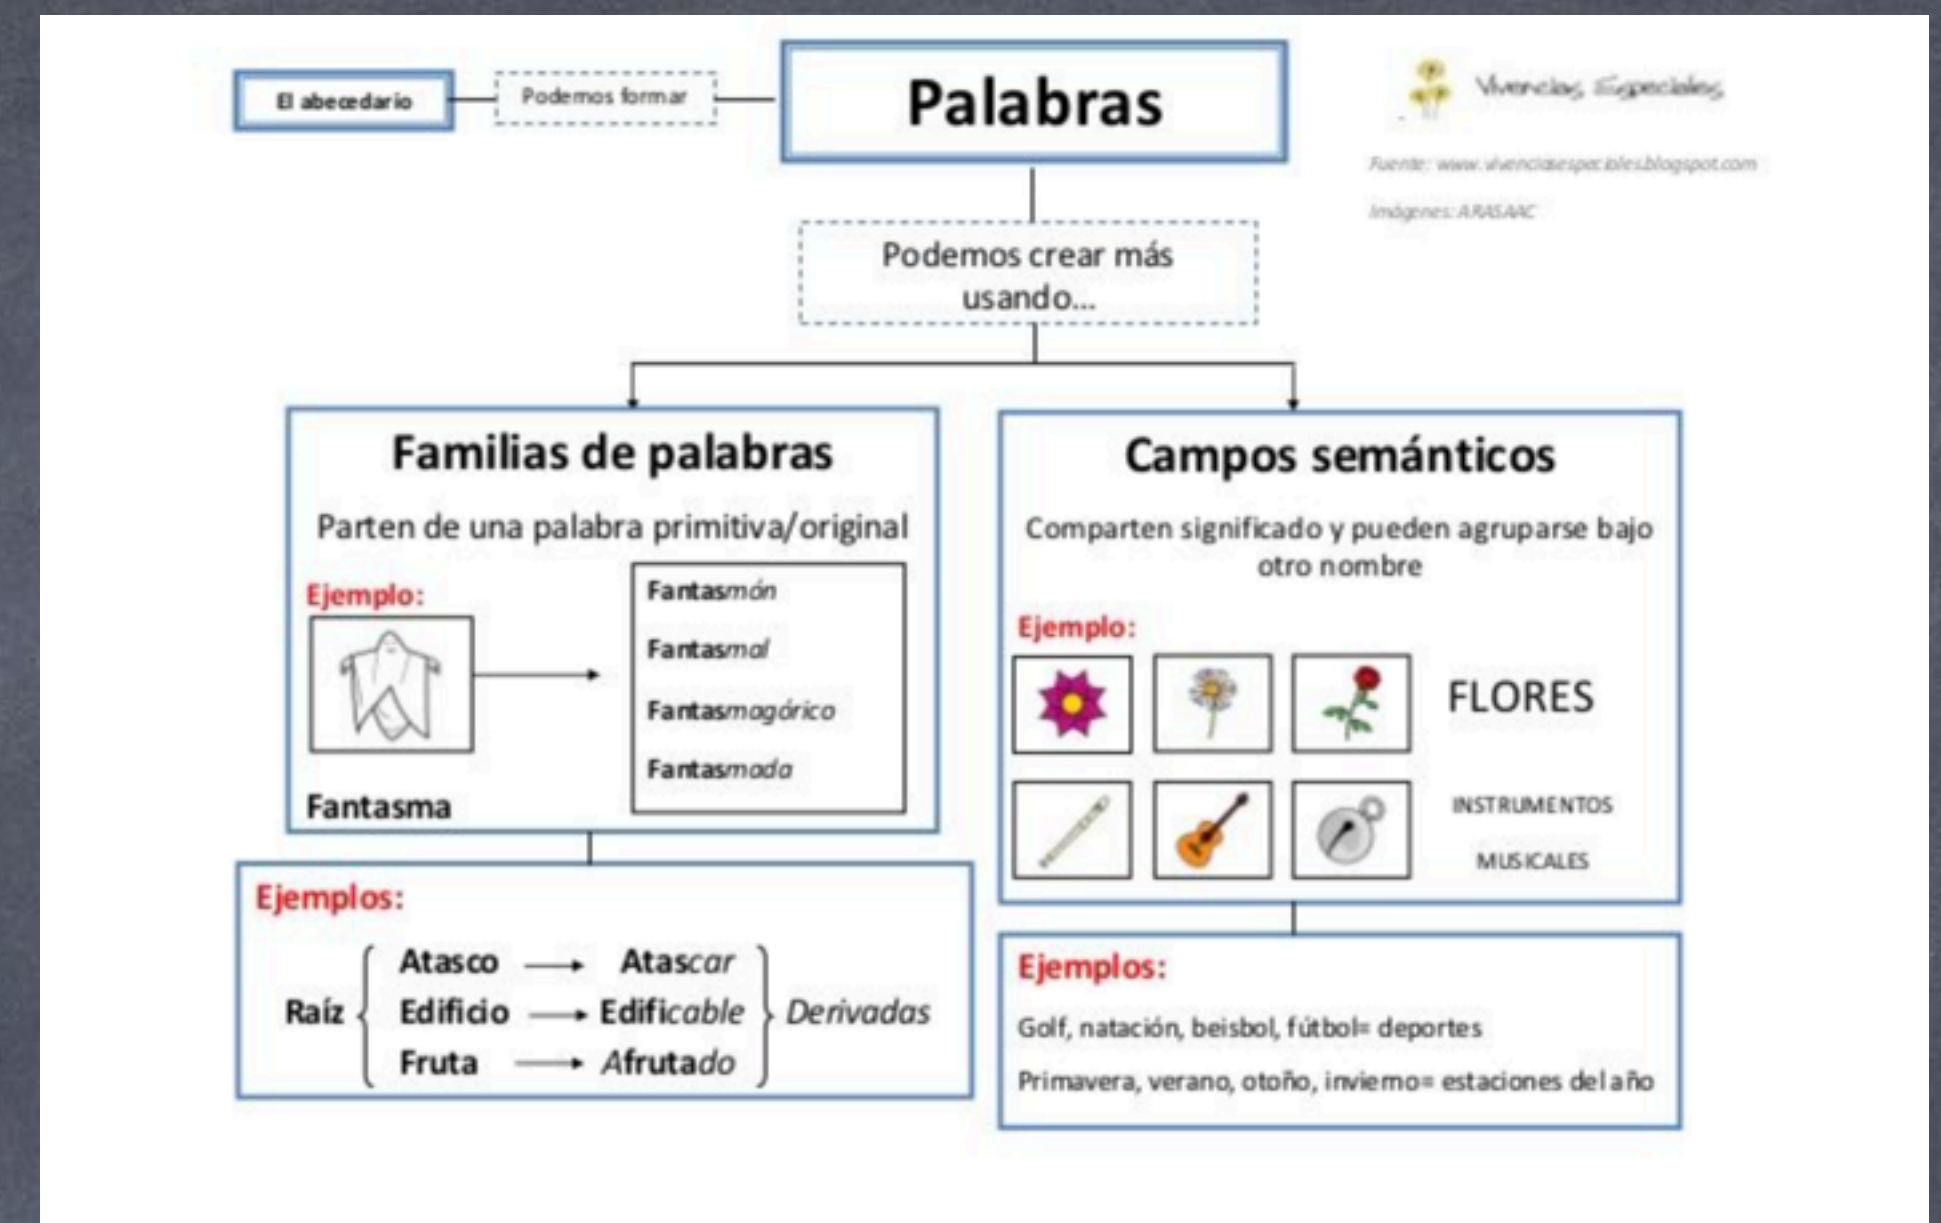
El abecedario

Podemos formar

Palabras

Vivencias Especiales

Fuente: www.vivenciasespeciales.blogspot.com

Imágenes: ARASAAC

Podemos crear más usando...

Familias de palabras

Parten de una palabra primitiva/original

Ejemplo:

Fantasma

Fantasmón

Fantasmal

Fantasmagórico

Fantasmada

Ejemplos:

Raíz

Atasco → Atascar

Edificio → Edificable

Fruta → Afrutado

Derivadas

Campos semánticos

Comparten significado y pueden agruparse bajo otro nombre

Ejemplo:

FLORES

INSTRUMENTOS MUSICALES

Ejemplos:

Golf, natación, beisbol, fútbol= deportes

Primavera, verano, otoño, invierno= estaciones del año